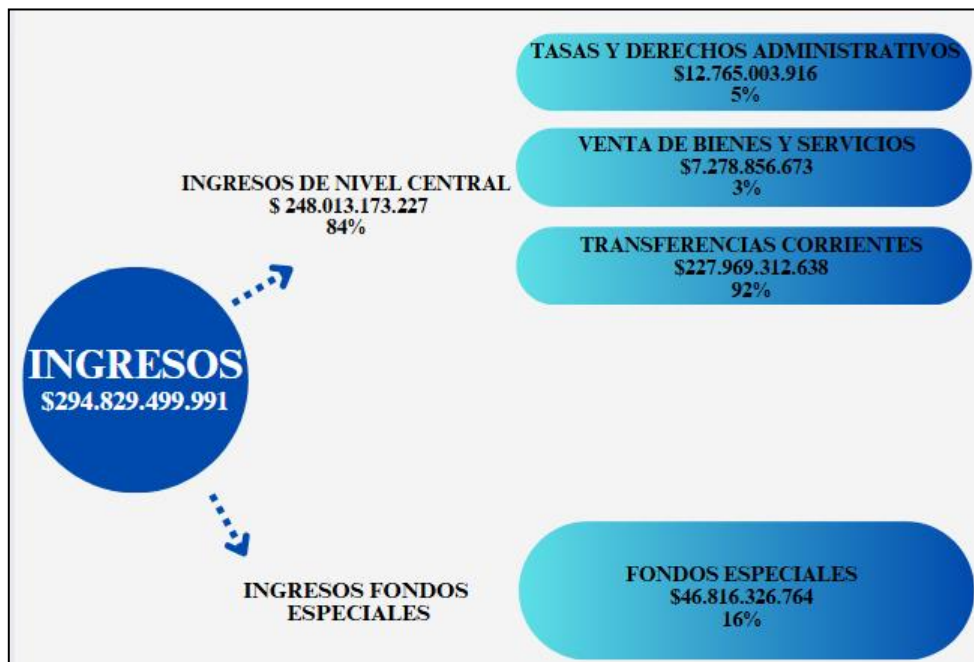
INGRESOS
$294.829.499.991

INGRESOS DE NIVEL CENTRAL
$ 248.013.173.227
84%

TASAS Y DERECHOS ADMINISTRATIVOS
$12.765.003.916
5%

VENTA DE BIENES Y SERVICIOS
$7.278.856.673
3%

TRANSFERENCIAS CORRIENTES
$227.969.312.638
92%

INGRESOS FONDOS ESPECIALES

FONDOS ESPECIALES
$46.816.326.764
16%